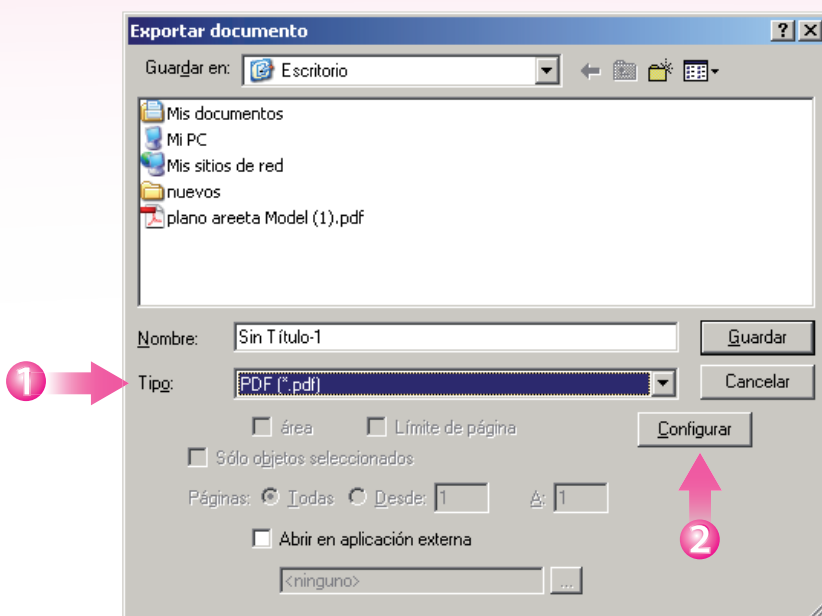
Exportar documento

?

X

Guardar en: Escritorio

Mis documentos
Mi PC
Mis sitios de red
nuevos
plano areeta Model (1).pdf

Nombre: Sin Título-1

Guardar

1

Tipo: PDF (*.pdf)

Cancelar

área

Límite de página

Configurar

Sólo objetos seleccionados

Páginas: Todas Desde: 1 A: 1

2

Abrir en aplicación externa

<ninguno>

...